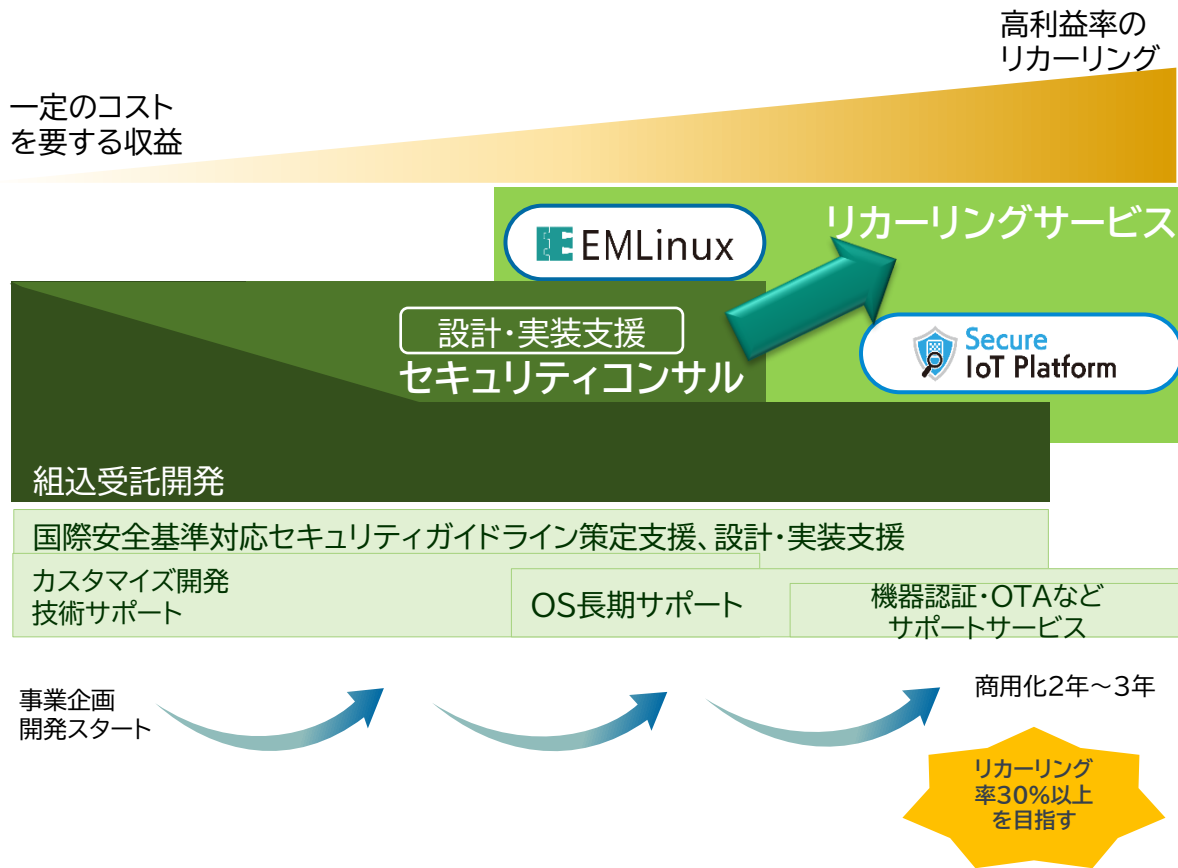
高利益率の
リカーリング

一定のコスト
を要する収益

EMLinux

リカーリングサービス

設計・実装支援
セキュリティコンサル

Secure
IoT Platform

組込受託開発

国際安全基準対応セキュリティガイドライン策定支援、設計・実装支援

カスタマイズ開発
技術サポート

OS長期サポート

機器認証・OTAなど
サポートサービス

事業企画
開発スタート

商用化2年～3年

リカーリング
率30%以上
を目指す